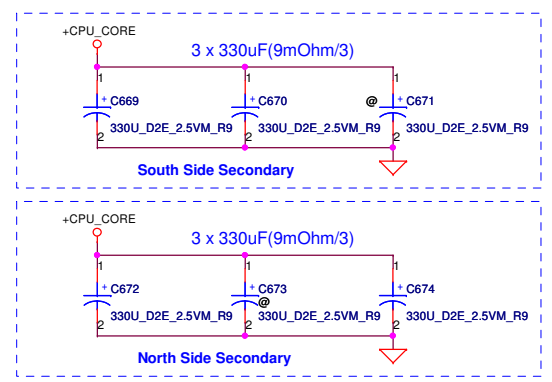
+CPU_CORE

3 x 330uF(9mOhm/3)

1 + C669 2 330U_D2E_2.5VM_R9

1 + C670 2 330U_D2E_2.5VM_R9

1 @ + C671 2 330U_D2E_2.5VM_R9

South Side Secondary

+CPU_CORE

3 x 330uF(9mOhm/3)

1 + C672 2 330U_D2E_2.5VM_R9

1 + C673 @ 2 330U_D2E_2.5VM_R9

1 + C674 2 330U_D2E_2.5VM_R9

North Side Secondary